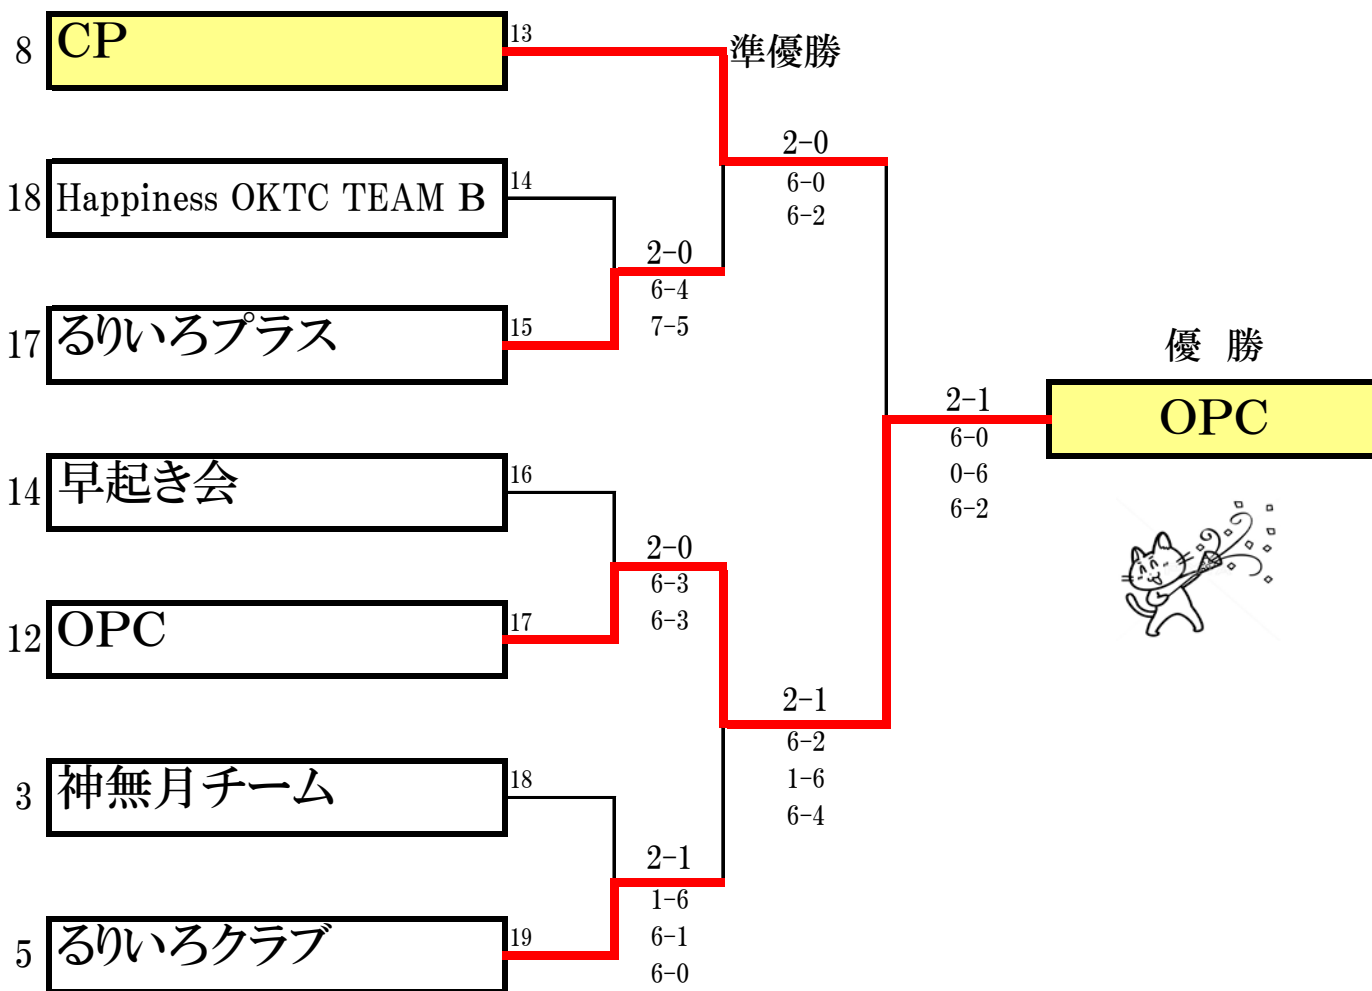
8 CP 13

準優勝

2-0
6-0
6-2

18 Happiness OKTC TEAM B 14

2-0
6-4
7-5

17 るりいろプラス 15

優 勝

2-1
6-0
0-6
6-2

OPC

14 早起き会 16

2-0
6-3
6-3

12 OPC 17

2-1
6-2
1-6
6-4

3 神無月チーム 18

2-1
1-6
6-1
6-0

5 るりいろクラブ 19